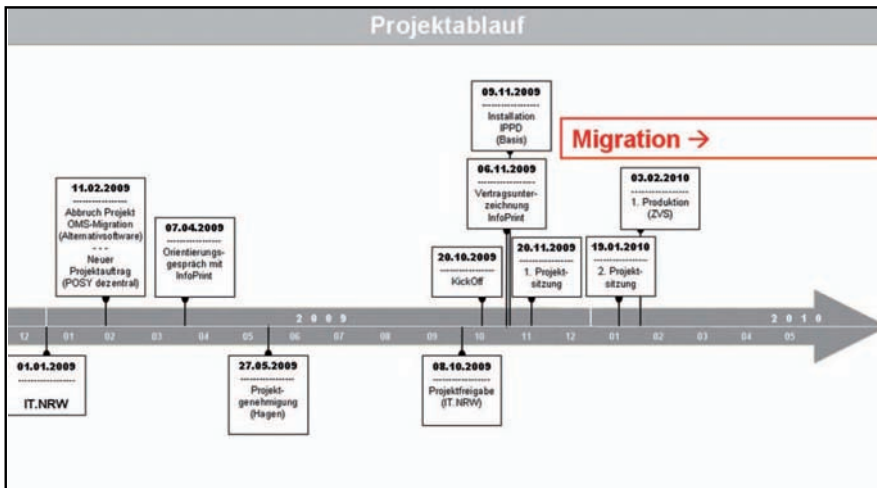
Projektablauf

09.11.2009
Installation IPPD (Basis)

Migration →

11.02.2009
Abbruch Projekt OMS-Migration (Alternativsoftware)
Neuer Projektauftrag (POSY dezentral)

07.04.2009
Orientierungsgespräch mit InfoPrint

06.11.2009
Vertragsunterzeichnung InfoPrint

03.02.2010
1. Produktion (ZVS)

20.10.2009
KickOff

20.11.2009
1. Projektsitzung

19.01.2010
2. Projektsitzung

2009

2010

12 01 02 03 04 05 06 07 08 09 10 11 12 01 02 03 04 05

01.01.2009
IT.NRW

27.05.2009
Projektgenehmigung (Hagen)

08.10.2009
Projektfreigabe (IT.NRW)